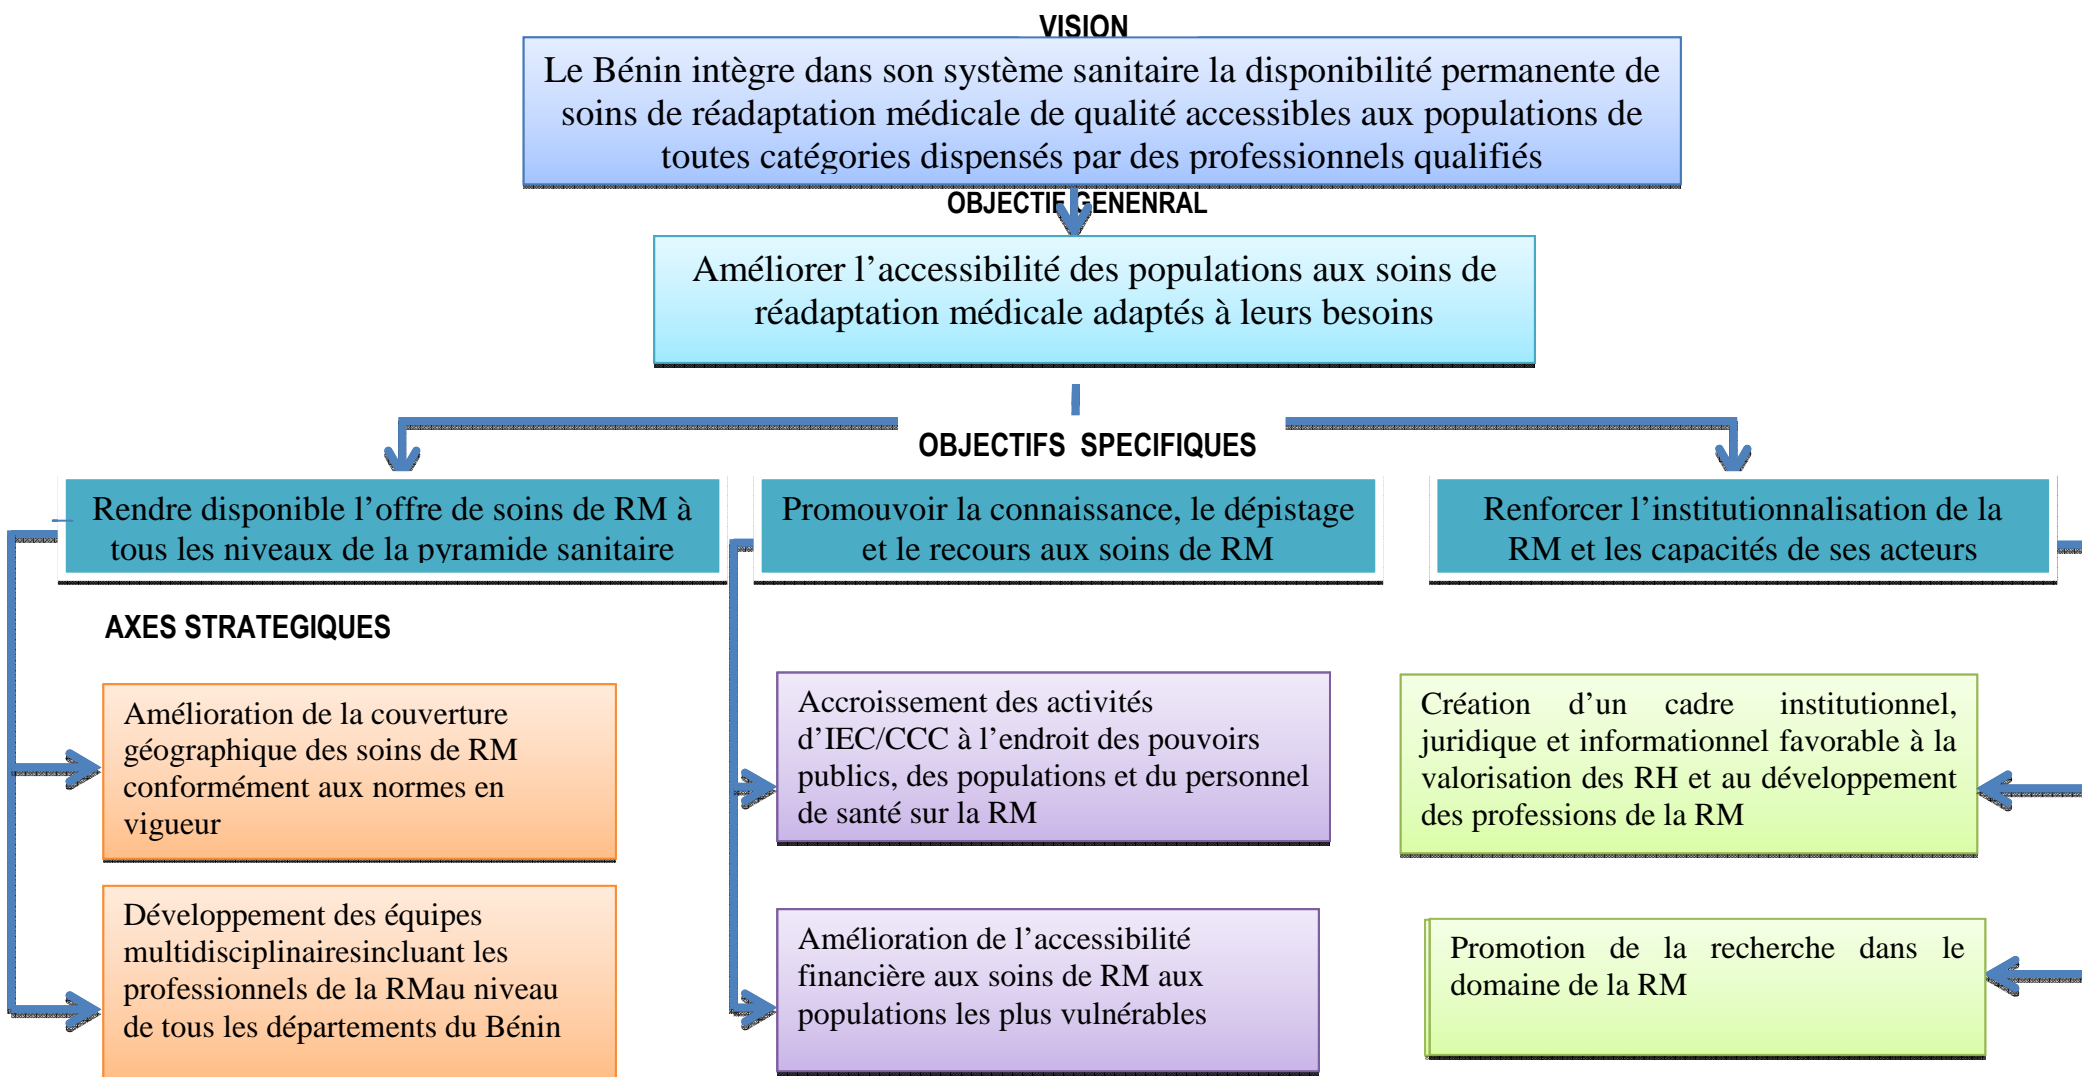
VISION

Le Bénin intègre dans son système sanitaire la disponibilité permanente de soins de réadaptation médicale de qualité accessibles aux populations de toutes catégories dispensés par des professionnels qualifiés

OBJECTIF GENENRAL

Améliorer l’accessibilité des populations aux soins de réadaptation médicale adaptés à leurs besoins

OBJECTIFS SPECIFIQUES

Rendre disponible l’offre de soins de RM à tous les niveaux de la pyramide sanitaire

Promouvoir la connaissance, le dépistage et le recours aux soins de RM

Renforcer l’institutionnalisation de la RM et les capacités de ses acteurs

AXES STRATEGIQUES

Amélioration de la couverture géographique des soins de RM conformément aux normes en vigueur

Développement des équipes multidisciplinairesincluant les professionnels de la RMau niveau de tous les départements du Bénin

Accroissement des activités d’IEC/CCC à l’endroit des pouvoirs publics, des populations et du personnel de santé sur la RM

Amélioration de l’accessibilité financière aux soins de RM aux populations les plus vulnérables

Création d’un cadre institutionnel, juridique et informationnel favorable à la valorisation des RH et au développement des professions de la RM

Promotion de la recherche dans le domaine de la RM